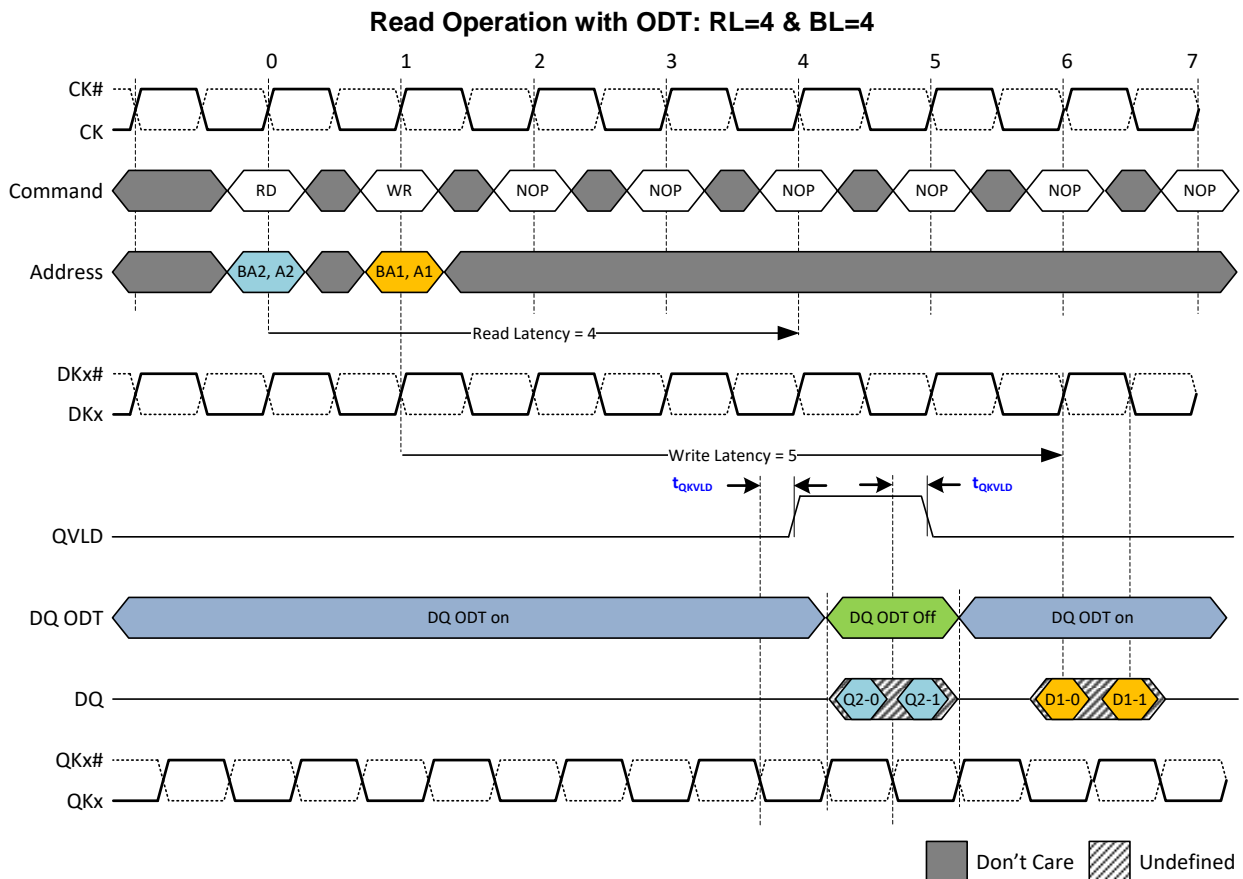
Read Operation with ODT: RL=4 & BL=4

0 1 2 3 4 5 6 7

CK#
CK

Command RD WR NOP NOP NOP NOP NOP NOP

Address BA2, A2 BA1, A1

Read Latency = 4

DKx#
DKx

Write Latency = 5

$t_{QKVLD}$ $t_{QKVLD}$

QVLD

DQ ODT DQ ODT on DQ ODT Off DQ ODT on

DQ Q2-0 Q2-1 D1-0 D1-1

QKx#
QKx

Don't Care Undefined